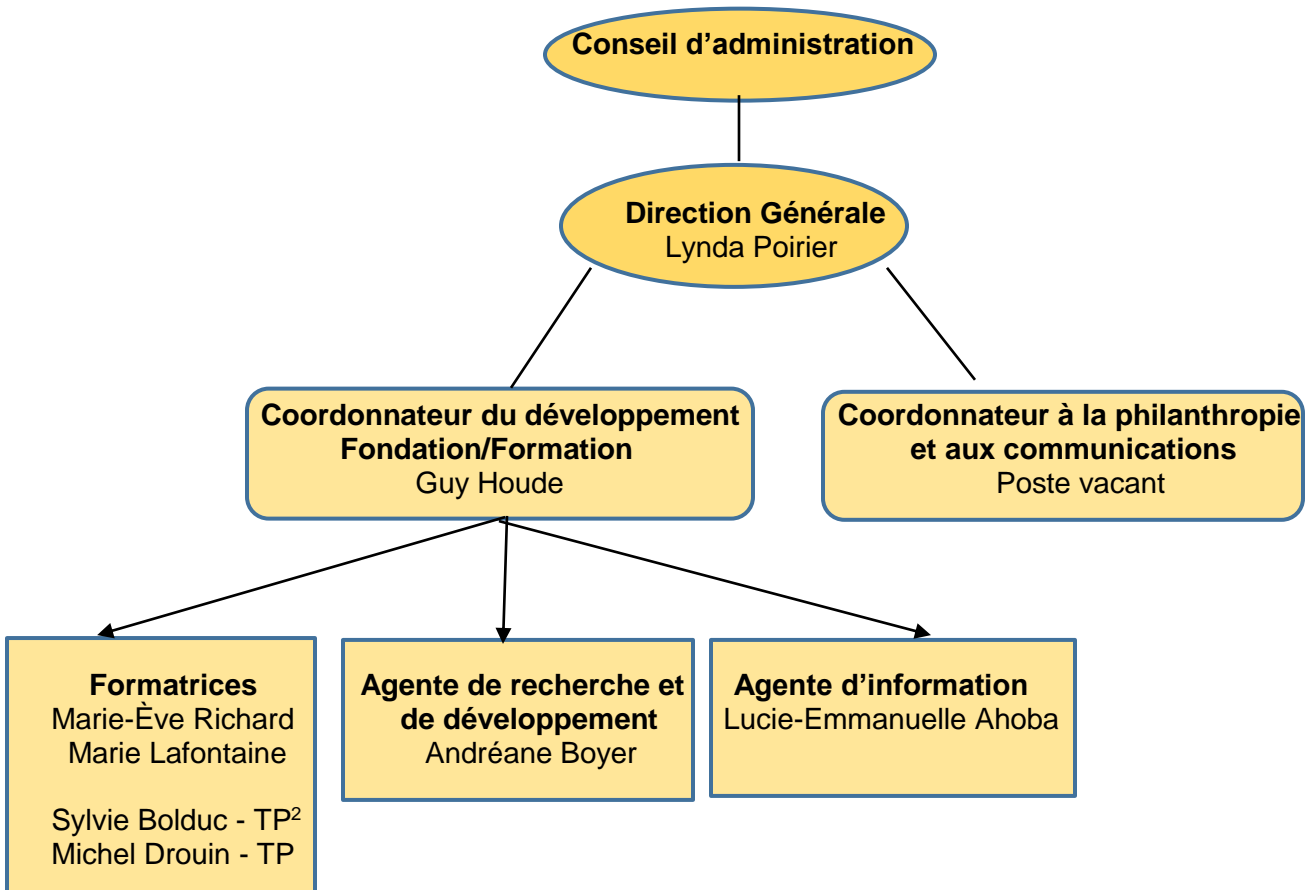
Conseil d’administration

Direction Générale
Lynda Poirier

Coordonnateur du développement
Fondation/Formation
Guy Houde

Coordonnateur à la philanthropie et aux communications
Poste vacant

Formatrices
Marie-Ève Richard
Marie Lafontaine

Sylvie Bolduc - TP$^2$
Michel Drouin - TP

Agente de recherche et de développement
Andréane Boyer

Agente d’information
Lucie-Emmanuelle Ahoba